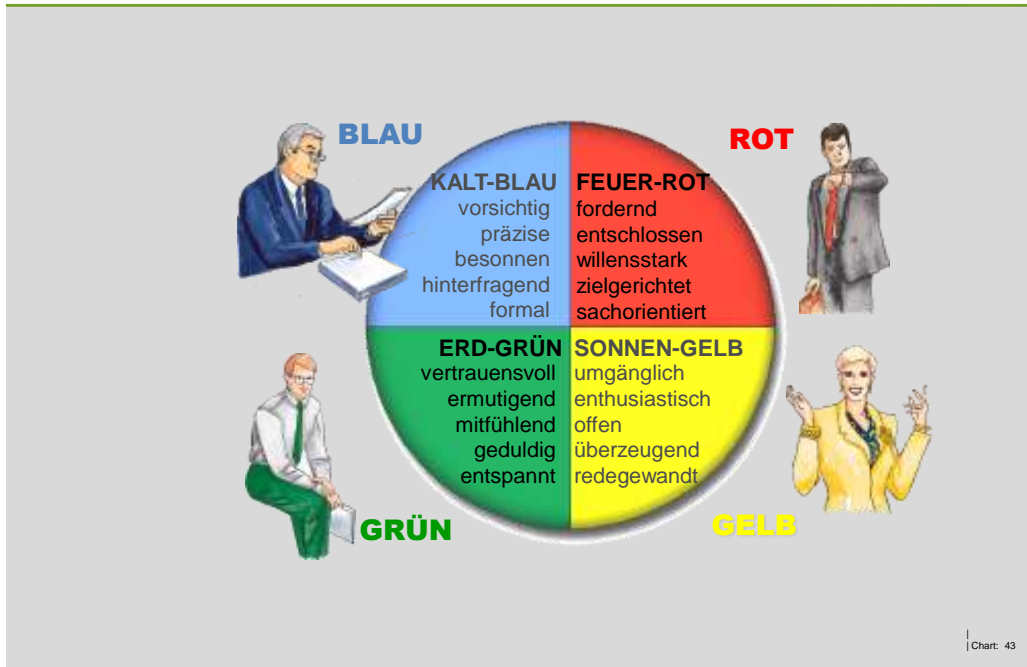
BLAU

ROT

KALT-BLAU
vorsichtig
präzise
besonnen
hinterfragend
formal

FEUER-ROT
fordernd
entschlossen
willensstark
zielgerichtet
sachorientiert

ERD-GRÜN
vertrauensvoll
ermutigend
mitfühlend
geduldig
entspannt

SONNEN-GELB
umgänglich
enthusiastisch
offen
überzeugend
redegewandt

GRÜN

GELB

Chart: 43